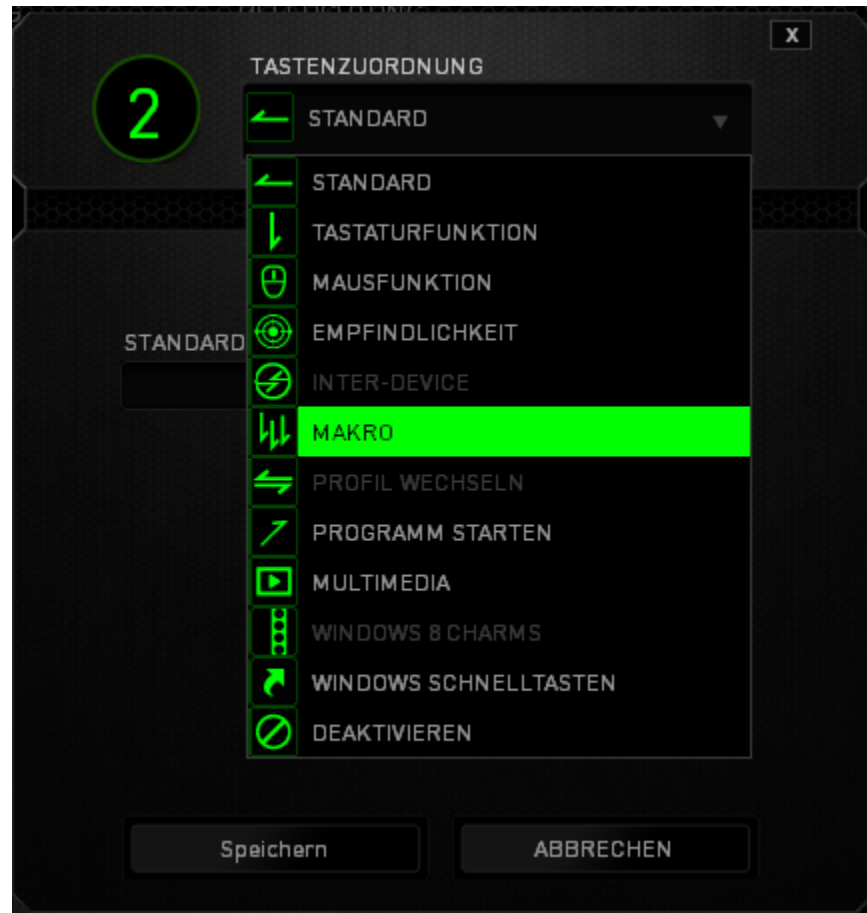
X

2

TASTENZUORDNUNG

STANDARD

STANDARD
TASTATURFUNKTION
MAUSFUNKTION
EMPFINDLICHKEIT
INTER-DEVICE
MAKRO
PROFIL WECHSELN
PROGRAMM STARTEN
MULTIMEDIA
WINDOWS 8 CHARMS
WINDOWS SCHNELLTASTEN
DEAKTIVIEREN

STANDARD

Speichern

ABBRECHEN